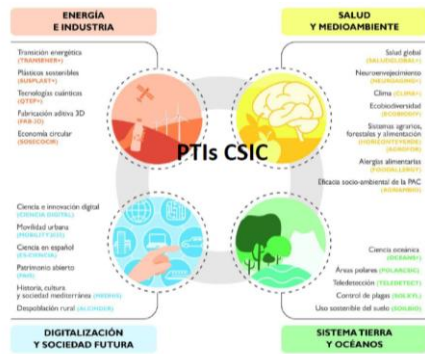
ENERGÍA E INDUSTRIA

Transición energética (TRANSENER+)
Plásticos sostenibles (SUSPLAST+)
Tecnologías cuánticas (QTEP+)
Fabricación aditiva 3D (FAB3D)
Economía circular (SOSECOCIR)

SALUD Y MEDIOAMBIENTE

Salud global (SALUDGLOBAL+)
Neuroenvejecimiento (NEUROAGING+)
Clima (CLIMA+)
Ecobiodiversidad (ECOBIODIV)
Sistemas agrarios, forestales y alimentación (HORIZONTEVERDE) (AGROFOR)
Alergias alimentarias (FOODALLERGY)
Eficacia socio-ambiental de la PAC (AGRAMBIO)

PTIs CSIC

Ciencia e innovación digital (CIENCIA DIGITAL)
Movilidad urbana (MOBILITY2030)
Ciencia en español (ES.CIENCIA)
Patrimonio abierto (PAIS)
Historia, cultura y sociedad mediterránea (MEDHIS)
Despoblación rural (ALCONDER)

DIGITALIZACIÓN Y SOCIEDAD FUTURA

Ciencia oceánica (OCEANS+)
Áreas polares (POLARCSIC)
Teledetección (TELEDETECT)
Control de plagas (SOLXYL)
Uso sostenible del suelo (SOILBIO)

SISTEMA TIERRA Y OCÉANOS